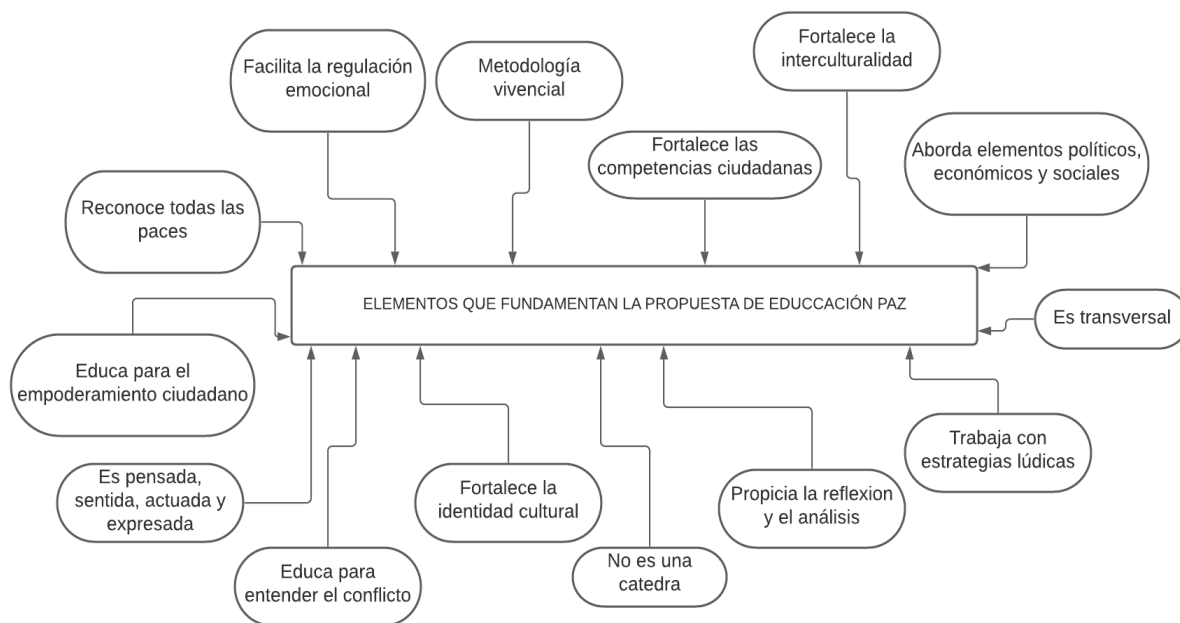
Facilita la regulación emocional

Metodología vivencial

Fortalece la interculturalidad

Fortalece las competencias ciudadanas

Aborda elementos políticos, económicos y sociales

Reconoce todas las paces

ELEMENTOS QUE FUNDAMENTAN LA PROPUESTA DE EDUCCACIÓN PAZ

Es transversal

Educa para el empoderamiento ciudadano

Trabaja con estrategias lúdicas

Es pensada, sentida, actuada y expresada

Fortalece la identidad cultural

Propicia la reflexion y el análisis

Educa para entender el conflicto

No es una catedra